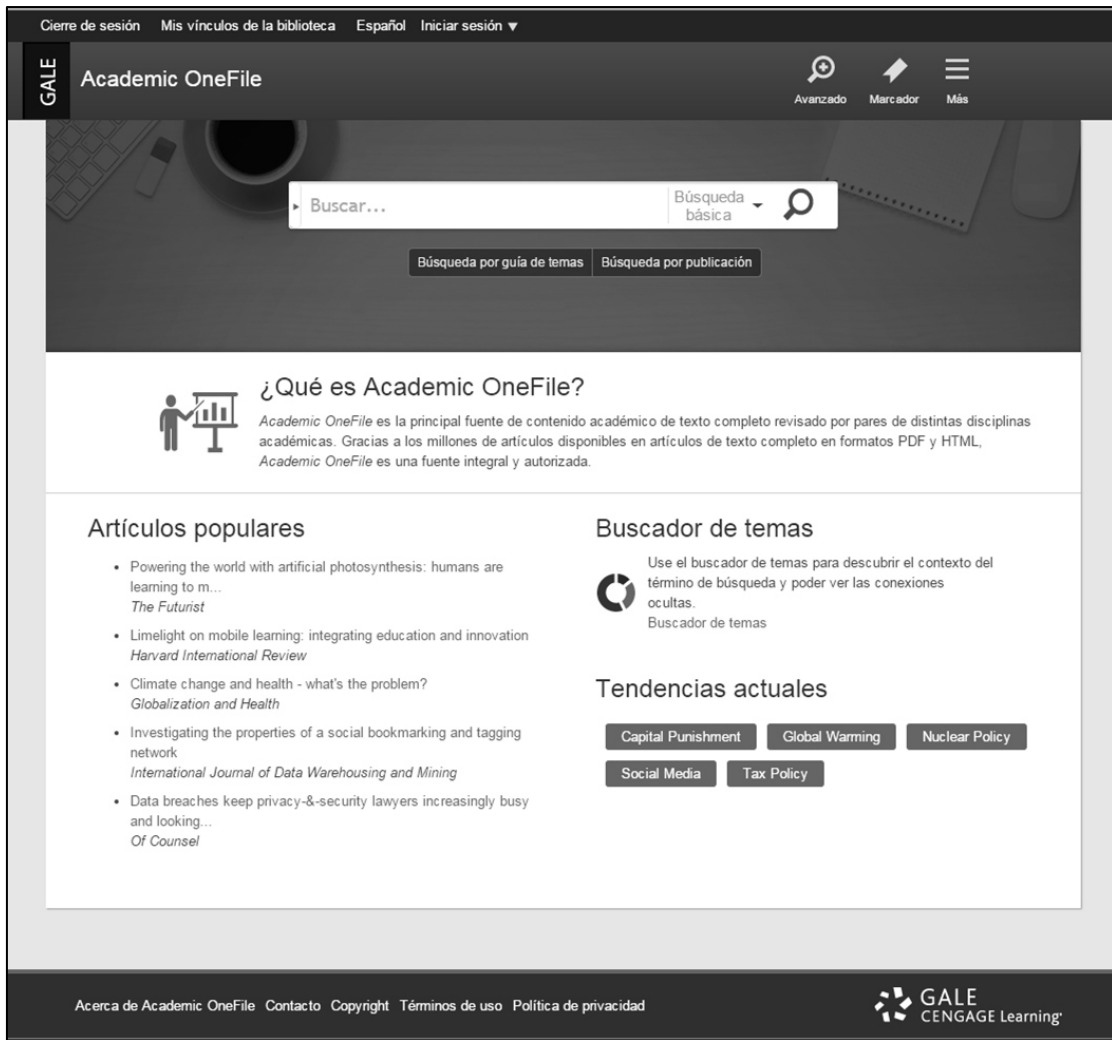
Cierre de sesión Mis vínculos de la biblioteca Español Iniciar sesión ▼

GALE Academic OneFile

Avanzado Marcador Más

Buscar...

Búsqueda básica

Búsqueda por guía de temas Búsqueda por publicación

¿Qué es Academic OneFile?

*Academic OneFile* es la principal fuente de contenido académico de texto completo revisado por pares de distintas disciplinas académicas. Gracias a los millones de artículos disponibles en artículos de texto completo en formatos PDF y HTML, *Academic OneFile* es una fuente integral y autorizada.

Artículos populares

- Powering the world with artificial photosynthesis: humans are learning to m...
*The Futurist*
- Limelight on mobile learning: integrating education and innovation
*Harvard International Review*
- Climate change and health - what's the problem?
*Globalization and Health*
- Investigating the properties of a social bookmarking and tagging network
*International Journal of Data Warehousing and Mining*
- Data breaches keep privacy-&-security lawyers increasingly busy and looking...
*Of Counsel*

Buscador de temas

Use el buscador de temas para descubrir el contexto del término de búsqueda y poder ver las conexiones ocultas.
Buscador de temas

Tendencias actuales

Capital Punishment Global Warming Nuclear Policy Social Media Tax Policy

Acerca de Academic OneFile Contacto Copyright Términos de uso Política de privacidad

GALE CENGAGE Learning